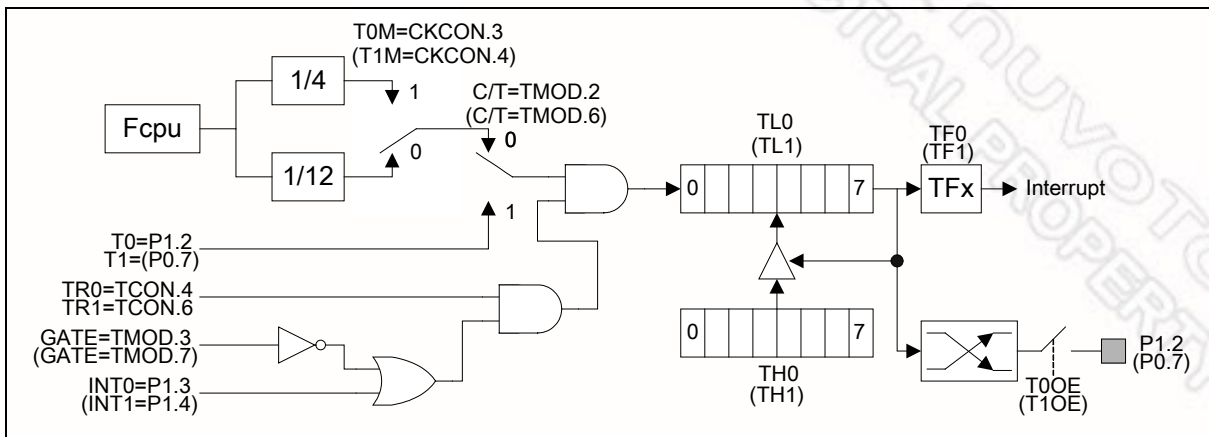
T0M=CKCON.3
(T1M=CKCON.4)

1/4

1

C/T=TMOD.2
(C/T=TMOD.6)

Fcpu

0

0

1/12

TL0
(TL1)

TF0
(TF1)

0

7

TFx

Interrupt

1

T0=P1.2
T1=(P0.7)

TR0=TCON.4
TR1=TCON.6

GATE=TMOD.3
(GATE=TMOD.7)

0

7

INT0=P1.3
(INT1=P1.4)

TH0
(TH1)

T0OE
(T1OE)

P1.2
(P0.7)

NUVOTON
VISUAL PROPERTY